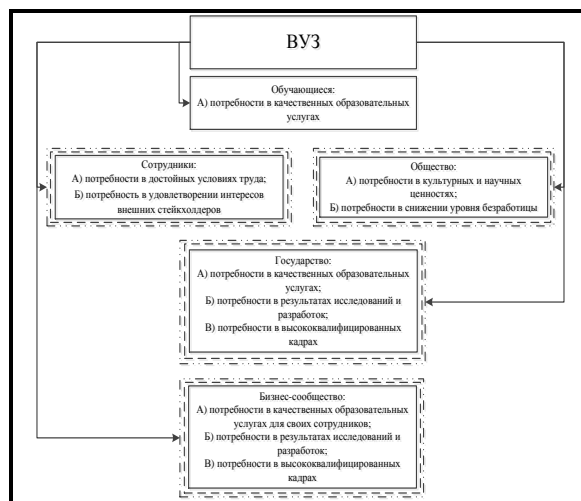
ВУЗ

Обучающиеся:
А) потребности в качественных образовательных услугах

Сотрудники:
А) потребности в достойных условиях труда;
Б) потребность в удовлетворении интересов внешних стейкхолдеров

Общество:
А) потребности в культурных и научных ценностях;
Б) потребности в снижении уровня безработицы

Государство:
А) потребности в качественных образовательных услугах;
Б) потребности в результатах исследований и разработок;
В) потребности в высококвалифицированных кадрах

Бизнес-сообщество:
А) потребности в качественных образовательных услугах для своих сотрудников;
Б) потребности в результатах исследований и разработок;
В) потребности в высококвалифицированных кадрах